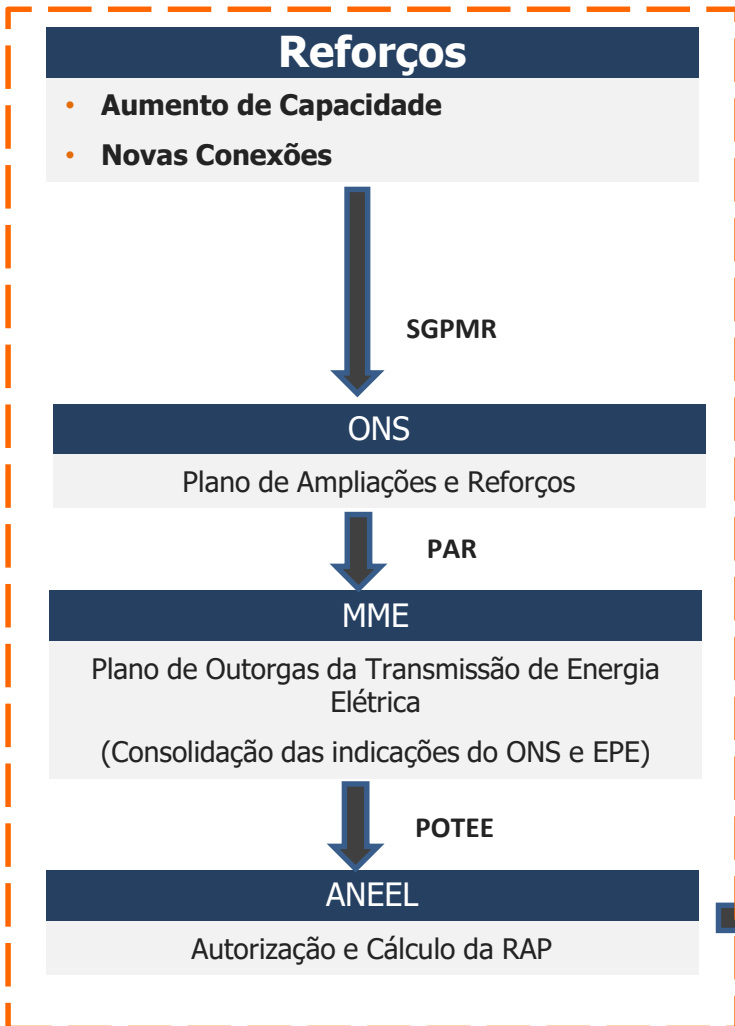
Reforços

• Aumento de Capacidade
• Novas Conexões

SGPMR

ONS

Plano de Ampliações e Reforços

PAR

MME

Plano de Outorgas da Transmissão de Energia Elétrica

(Consolidação das indicações do ONS e EPE)

POTEE

ANEEL

Autorização e Cálculo da RAP